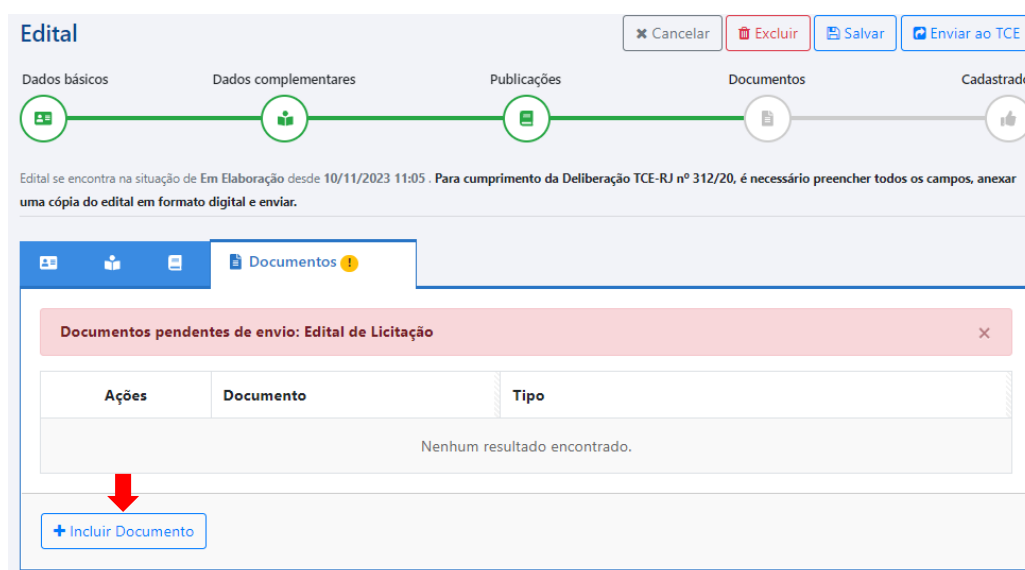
Edital

✖ Cancelar | Excluir | Salvar | Enviar ao TCE

Dados básicos | Dados complementares | Publicações | Documentos | Cadastrado

Edital se encontra na situação de **Em Elaboração** desde **10/11/2023 11:05** . **Para cumprimento da Deliberação TCE-RJ nº 312/20, é necessário preencher todos os campos, anexar uma cópia do edital em formato digital e enviar.**

Documentos !

Documentos pendentes de envio: Edital de Licitação ×

| Ações | Documento | Tipo |
|---|---|---|
| Nenhum resultado encontrado. | | |

+ Incluir Documento